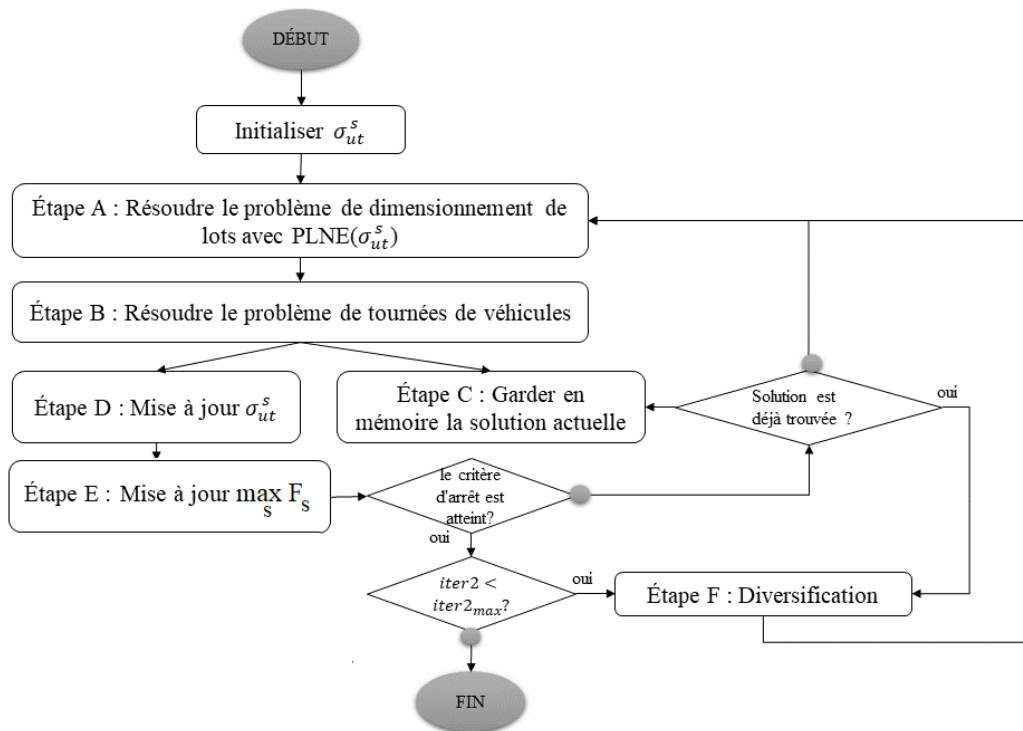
DÉBUT

Initialiser $\sigma_{ut}^{s}$

Étape A : Résoudre le problème de dimensionnement de lots avec PLNE($\sigma_{ut}^{s}$)

Étape B : Résoudre le problème de tournées de véhicules

Étape D : Mise à jour $\sigma_{ut}^{s}$

Étape C : Garder en mémoire la solution actuelle

Solution est déjà trouvée ?

oui

Étape E : Mise à jour $\max_{s} F_{s}$

le critère d'arrêt est atteint?

oui

$iter2 < iter2_{max}$?

oui

Étape F : Diversification

FIN